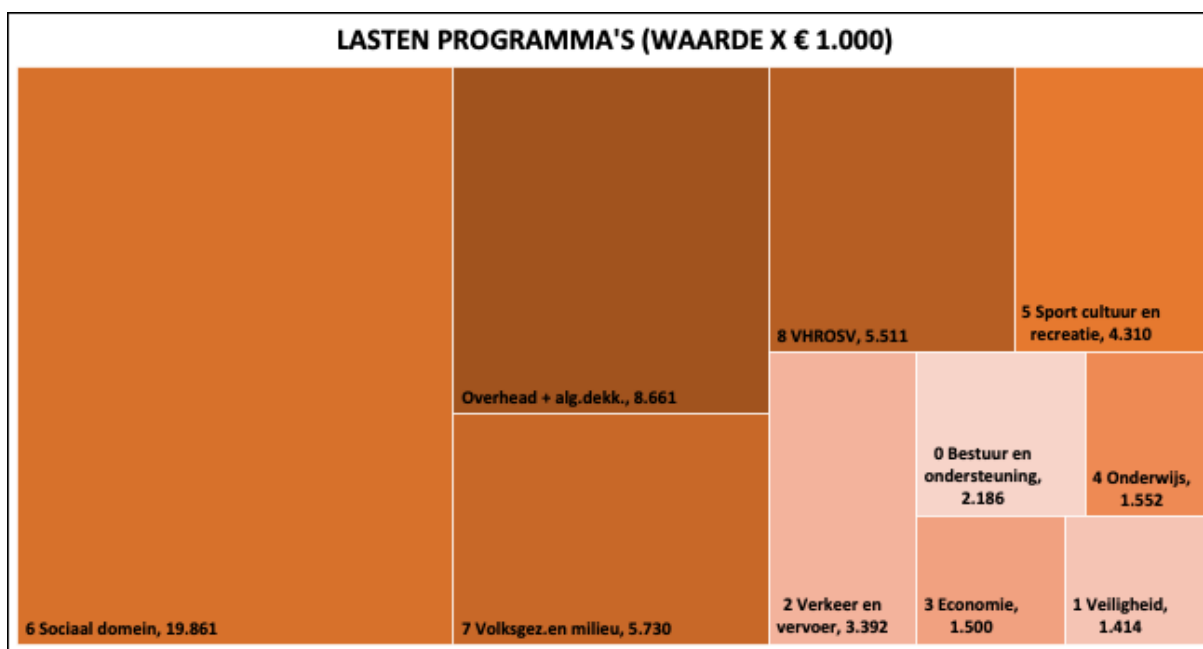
LASTEN PROGRAMMA'S (WAARDE X € 1.000)

6 Sociaal domein, 19.861

Overhead + alg.dekk., 8.661

7 Volksgez.en milieu, 5.730

8 VHROSV, 5.511

5 Sport cultuur en recreatie, 4.310

2 Verkeer en vervoer, 3.392

0 Bestuur en ondersteuning, 2.186

4 Onderwijs, 1.552

3 Economie, 1.500

1 Veiligheid, 1.414